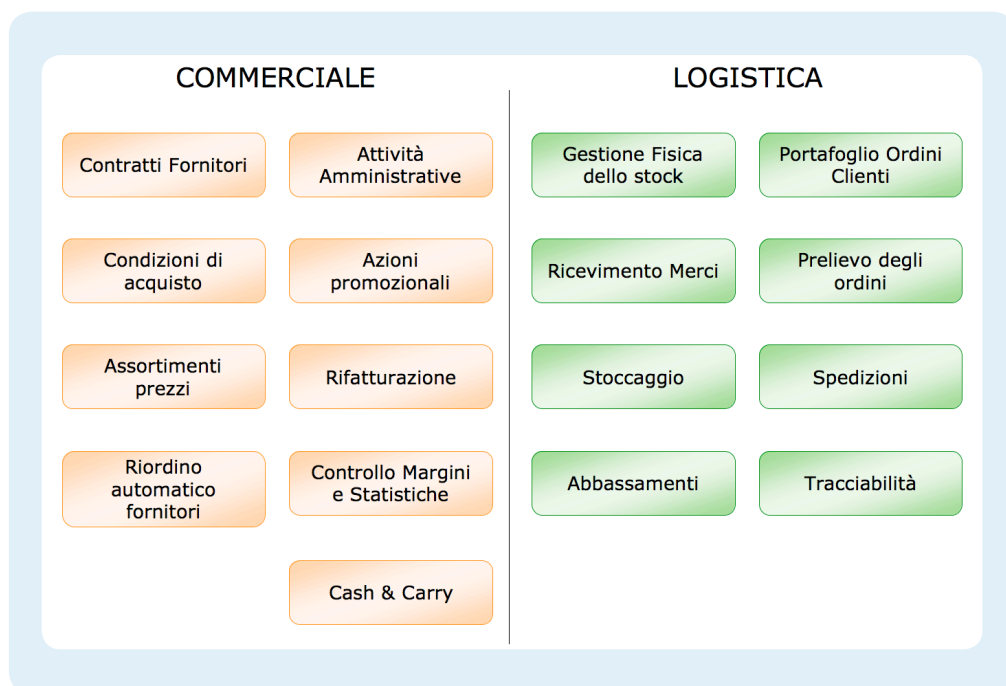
COMMERCIALE

Contratti Fornitori

Attività Amministrative

Condizioni di acquisto

Azioni promozionali

Assortimenti prezzi

Rifatturazione

Riordino automatico fornitori

Controllo Margini e Statistiche

Cash & Carry

LOGISTICA

Gestione Fisica dello stock

Portafoglio Ordini Clienti

Ricevimento Merci

Prelievo degli ordini

Stoccaggio

Spedizioni

Abbassamenti

Tracciabilità